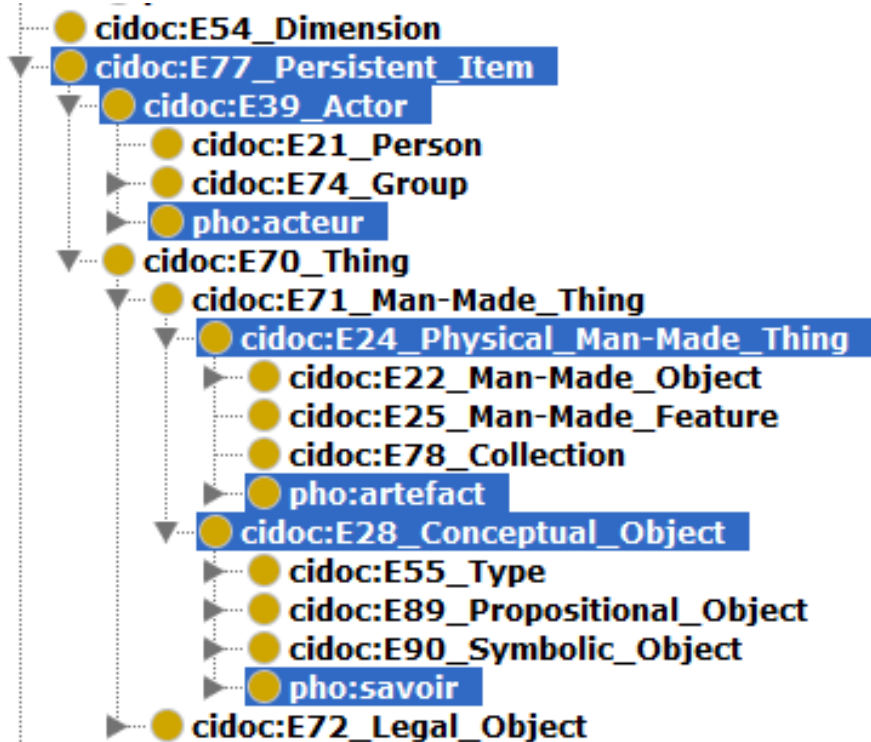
cidoc:E54_Dimension
cidoc:E77_Persistent_Item
cidoc:E39_Actor
cidoc:E21_Person
cidoc:E74_Group
pho:acteur
cidoc:E70_Thing
cidoc:E71_Man-Made_Thing
cidoc:E24_Physical_Man-Made_Thing
cidoc:E22_Man-Made_Object
cidoc:E25_Man-Made_Feature
cidoc:E78_Collection
pho:artefact
cidoc:E28_Conceptual_Object
cidoc:E55_Type
cidoc:E89_Propositional_Object
cidoc:E90_Symbolic_Object
pho:savoir
cidoc:E72_Legal_Object